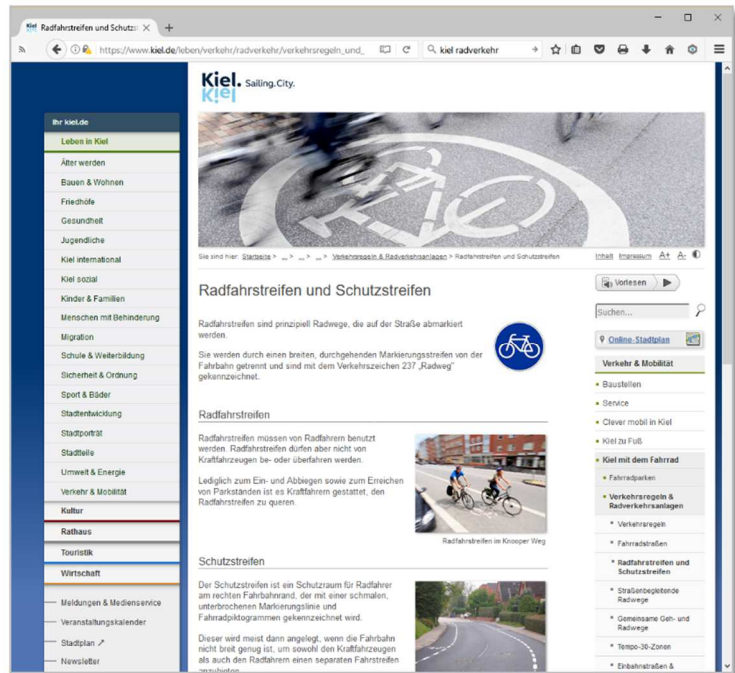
Radfahrstreifen und Schutz: ×

https://www.kiel.de/leben/verkehr/radverkehr/verkehrsregeln_und_

kiel radverkehr

Kiel. Sailing.City.

Ihr kiel.de

Leben in Kiel

Älter werden

Bauen & Wohnen

Friedhöfe

Gesundheit

Jugendliche

Kiel international

Kiel sozial

Kinder & Familien

Menschen mit Behinderung

Migration

Schule & Weiterbildung

Sicherheit & Ordnung

Sport & Bäder

Stadtentwicklung

Stadtporträt

Stadtteile

Umwelt & Energie

Verkehr & Mobilität

Kultur

Rathaus

Touristik

Wirtschaft

Meldungen & Medienservice

Veranstaltungskalender

Stadtplan ↗

Newsletter

Sie sind hier: Startseite > ... > ... > ... > Verkehrsregeln & Radverkehrsanlagen > Radfahrstreifen und Schutzstreifen

Inhalt Impressum A+ A-

Vorlesen

Suchen...

Online-Stadtplan

Verkehr & Mobilität

Baustellen

Service

Clever mobil in Kiel

Kiel zu Fuß

Kiel mit dem Fahrrad

Fahrradparken

Verkehrsregeln & Radverkehrsanlagen

Verkehrsregeln

Fahrradstraßen

Radfahrstreifen und Schutzstreifen

Straßenbegleitende Radwege

Gemeinsame Geh- und Radwege

Tempo-30-Zonen

Einbahnstraßen &

Radfahrstreifen und Schutzstreifen

Radfahrstreifen sind prinzipiell Radwege, die auf der Straße abmarkiert werden.

Sie werden durch einen breiten, durchgehenden Markierungsstreifen von der Fahrbahn getrennt und sind mit dem Verkehrszeichen 237 „Radweg" gekennzeichnet.

Radfahrstreifen

Radfahrstreifen müssen von Radfahrern benutzt werden. Radfahrstreifen dürfen aber nicht von Kraftfahrzeugen be- oder überfahren werden.

Lediglich zum Ein- und Abbiegen sowie zum Erreichen von Parkständen ist es Kraftfahrern gestattet, den Radfahrstreifen zu queren.

Radfahrstreifen im Knooper Weg

Schutzstreifen

Der Schutzstreifen ist ein Schutzraum für Radfahrer am rechten Fahrbahnrand, der mit einer schmalen, unterbrochenen Markierungslinie und Fahrradpiktogrammen gekennzeichnet wird.

Dieser wird meist dann angelegt, wenn die Fahrbahn nicht breit genug ist, um sowohl den Kraftfahrzeugen als auch den Radfahrern einen separaten Fahrstreifen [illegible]